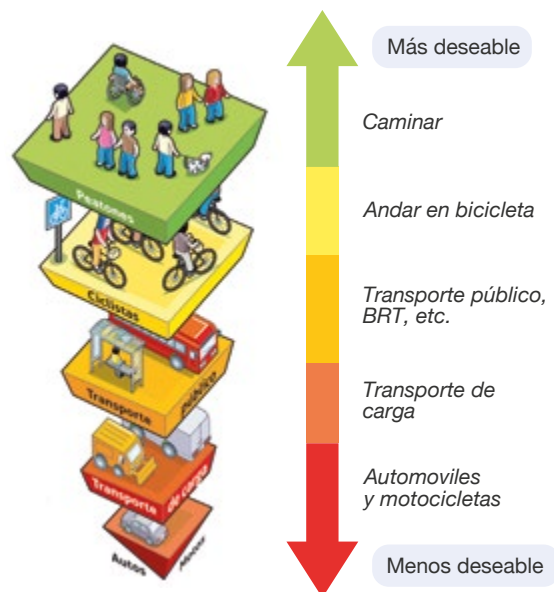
Más deseable

Caminar

Andar en bicicleta

Transporte público, BRT, etc.

Transporte de carga

Automoviles y motocicletas

Menos deseable

Peatones

Ciclistas

Transporte público

Transporte de carga

Autos

Motos